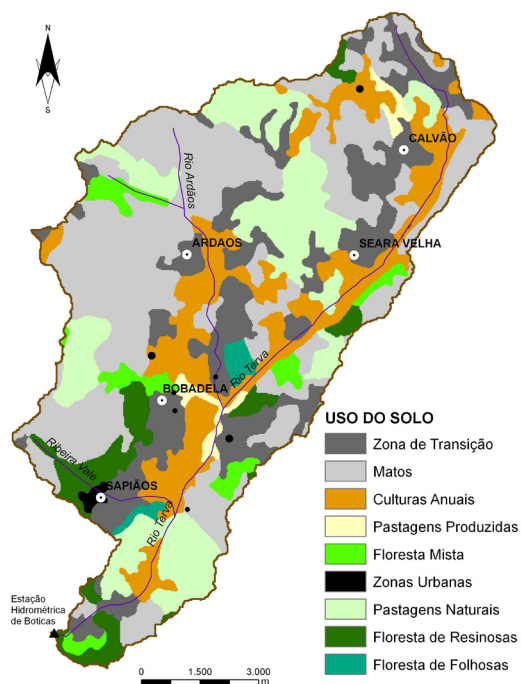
N

S

Rio Ardãos

CALVÃO

ARDÃOS

SEARA VELHA

BOBADELA

Rio Terva

Ribeira Vale

SAPIÃOS

Rio Terva

Estação Hidrométrica de Boticas

0 1.500 3.000 m

USO DO SOLO

Zona de Transição

Matos

Culturas Anuais

Pastagens Produzidas

Floresta Mista

Zonas Urbanas

Pastagens Naturais

Floresta de Resinosas

Floresta de Folhosas